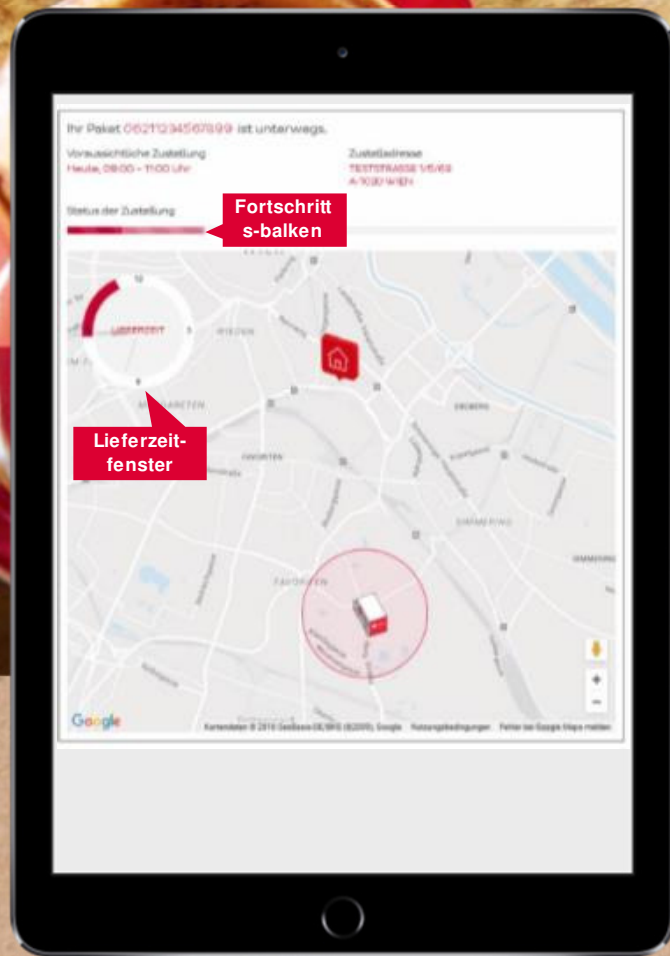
Ihr Paket 06211234567899 ist unterwegs.

Voraussichtliche Zustellung
Heute, 08:00 - 11:00 Uhr

Zustelladresse
TESTSTRASSE 1/5/63
A-1030 WIEN

Status der Zustellung

Fortschritts-balken

LIEFERZEIT
12
3
6

Lieferzeit-fenster

WIEDEN
MARGARETEN
FAVORITEN
ERDBERG
SIMMERING
FAVORITEN

Google

Kartendaten © 2016 GeoBasis-DE/BKG (©2009), Google Nutzungsbedingungen Fehler bei Google Maps melden